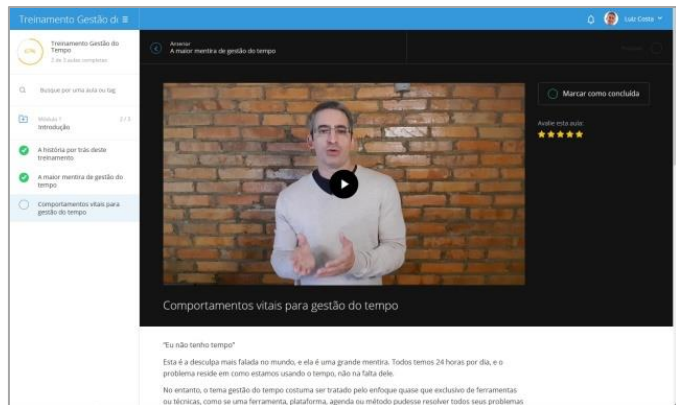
Treinamento Gestão d ≡

Luiz Costa

67%

Treinamento Gestão do Tempo

2 de 3 aulas completas

Busque por uma aula ou tag

Módulo 1

2 / 3

Introdução

A história por trás deste treinamento

A maior mentira de gestão do tempo

Comportamentos vitais para gestão do tempo

Anterior

A maior mentira de gestão do tempo

Marcar como concluída

Avalie esta aula:

★★★★★

Comportamentos vitais para gestão do tempo

"Eu não tenho tempo"

Esta é a desculpa mais falada no mundo, e ela é uma grande mentira. Todos temos 24 horas por dia, e o problema reside em como estamos usando o tempo, não na falta dele.

No entanto, o tema gestão do tempo costuma ser tratado pelo enfoque quase que exclusivo de ferramentas ou técnicas, como se uma ferramenta, plataforma, agenda ou método pudesse resolver todos seus problemas